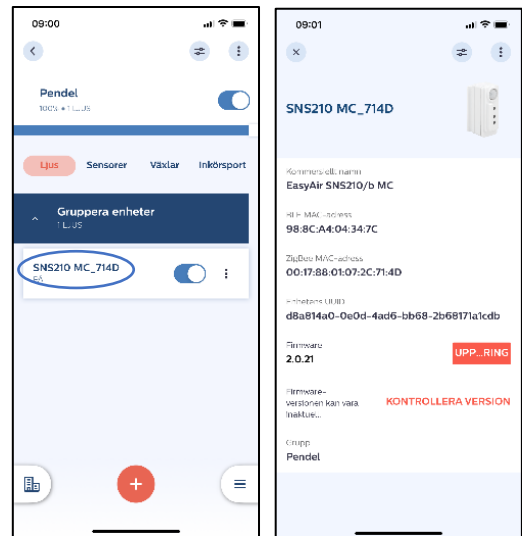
09:00

Pendel
100% • 1 LJUS

Ljus
Sensorer
Växlar
Inkörsport

Gruppera enheter
1 LJUS

SNS210 MC_714D
5A

+

09:01

SNS210 MC_714D

Kommersiellt namn
EasyAir SNS210/b MC

BLE MAC-adress
98:8C:A4:04:34:7C

ZigBee MAC-adress
00:17:88:01:07:2C:71:4D

Enhetens UUID
d8a814a0-0e0d-4ad6-bb68-2b68171a1cdb

Firmware
2.0.21
UPP...RING

Firmware-versionen kan vara inaktuel...
KONTROLLERA VERSION

Grupp
Pendel